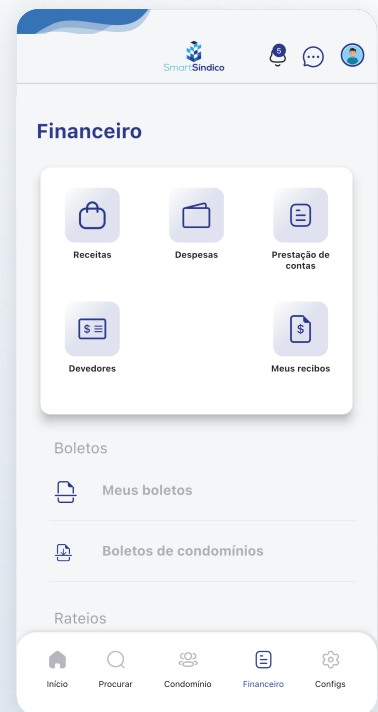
SmartSíndico

5

Financeiro

Receitas

Despesas

Prestação de contas

Devedores

Meus recibos

Boletos

Meus boletos

Boletos de condomínios

Rateios

Início

Procurar

Condomínio

Financeiro

Configs